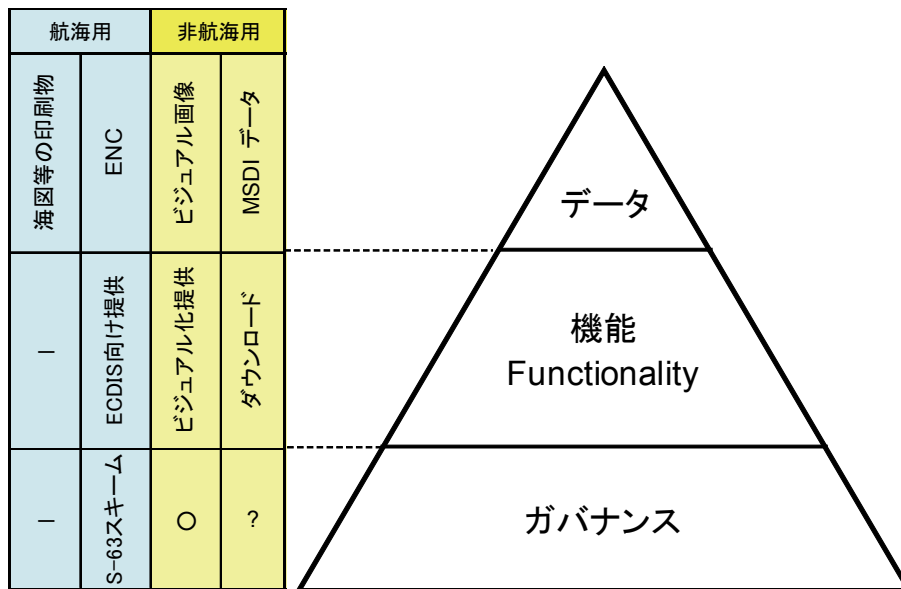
| 航海用 | | 非航海用 | |
|---|---|---|---|
| 海図等の印刷物 | ENC | ビジュアル画像 | MSDI データ |
| ー | ECDIS向け提供 | ビジュアル化提供 | ダウンロード |
| ー | S-63スキーム | ○ | ? |

データ

機能
Functionality

ガバナンス